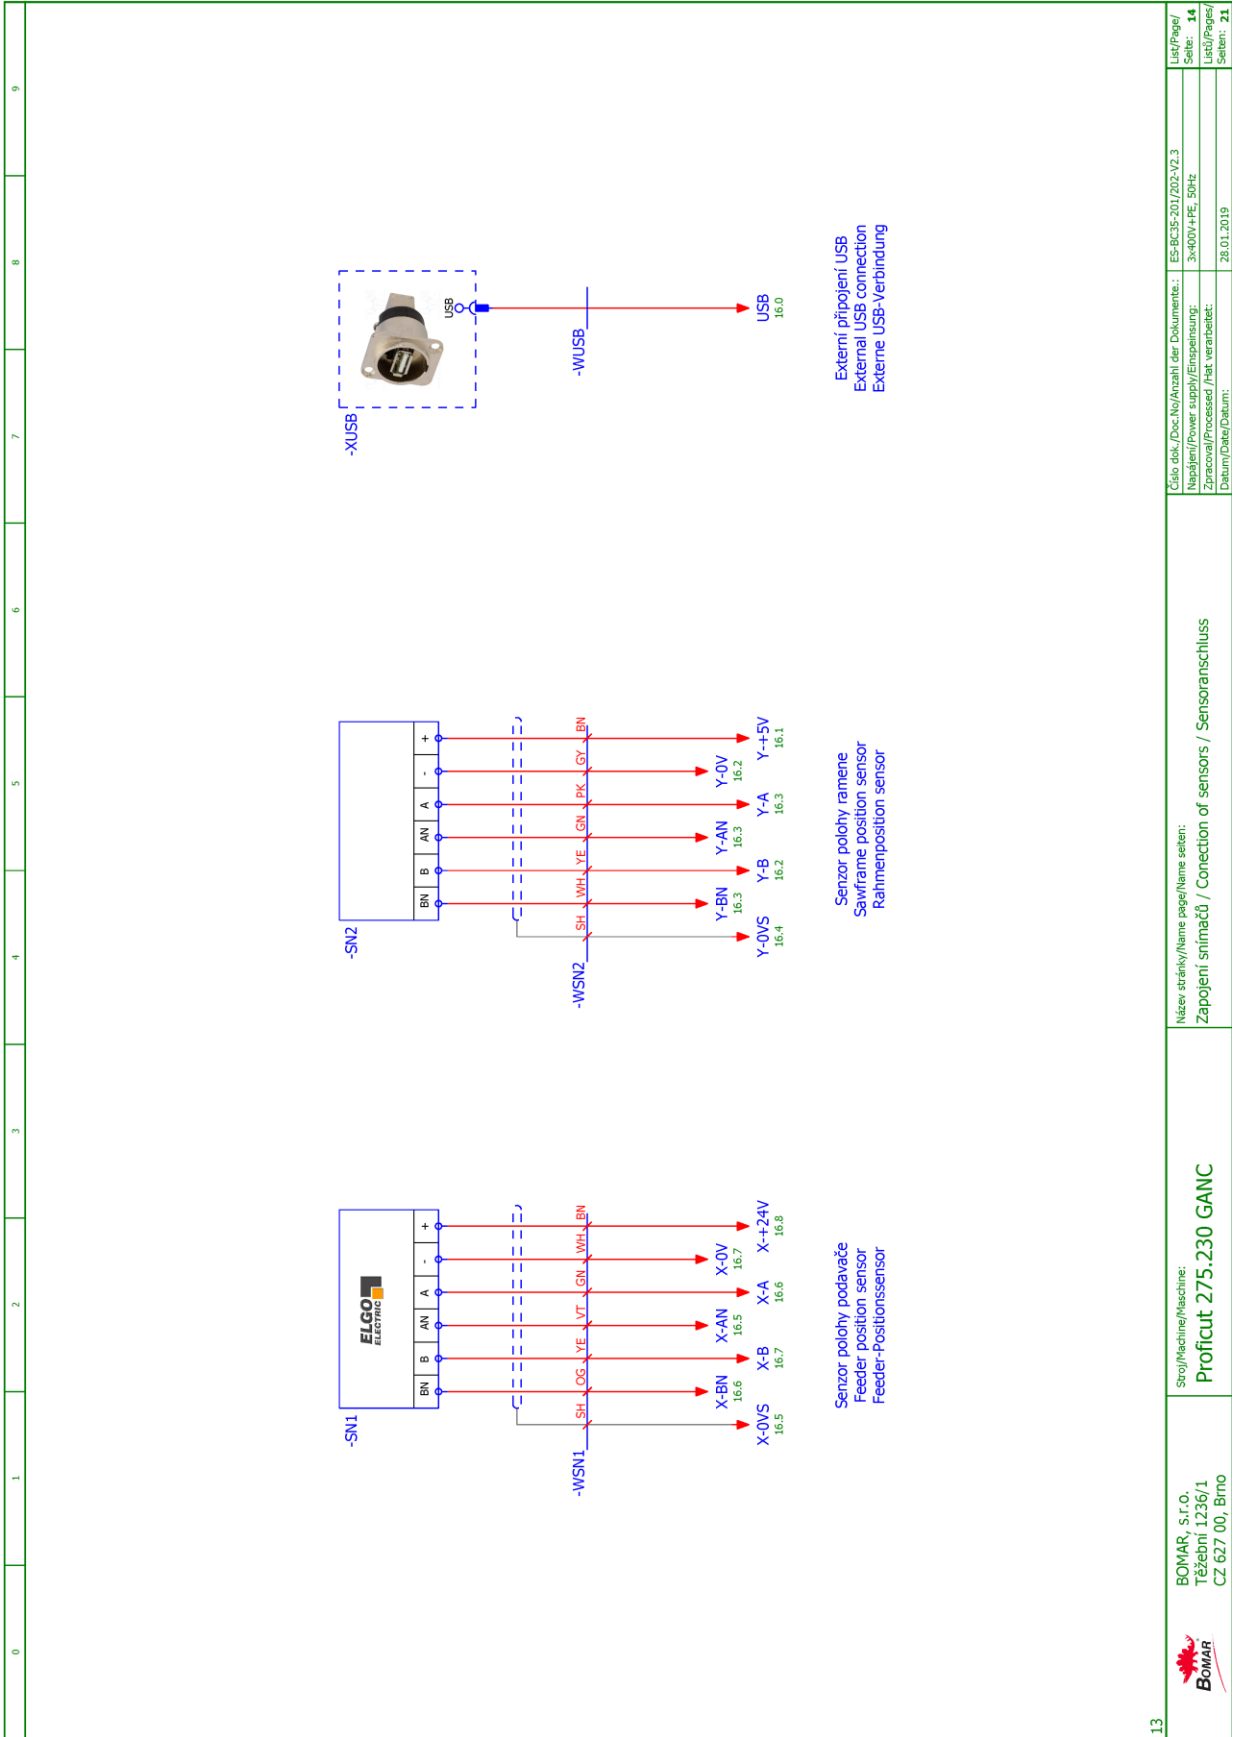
0
1
2
3
4
5
6
7
8
9

-SN1
ELGO ELECTRIC
BN
B
AN
A
-
+

-WSN1
SH
OG
YE
VT
GN
WH
BN

X-0VS 16.5
X-BN 16.6
X-B 16.7
X-AN 16.5
X-A 16.6
X-0V 16.7
X-+24V 16.8

Senzor polohy podavače
Feeder position sensor
Feeder-Positionssensor

-SN2
BN
B
AN
A
-
+

-WSN2
SH
WH
YE
GN
PK
GY
BN

Y-0VS 16.4
Y-BN 16.3
Y-B 16.2
Y-AN 16.3
Y-A 16.3
Y-0V 16.2
Y-+5V 16.1

Senzor polohy ramene
Sawframe position sensor
Rahmenposition sensor

-XUSB
USB
-WUSB
USB 16.0

Externí připojení USB
External USB connection
Externe USB-Verbindung

BOMAR
BOMAR, s.r.o.
Těžební 1236/1
CZ 627 00, Brno

Stroj/Machine/Maschine:
Proficut 275.230 GANC

Název stránky/Name page/Name seiten:
Zapojení snímačů / Conection of sensors / Sensoranschluss

Číslo dok./Doc.No/Anzahl der Dokumente.: ES-BC35-201/202-V2.3
Napájení/Power supply/Einspeisung: 3x400V+PE, 50Hz
Zpracoval/Processed /Hat verarbeitet:
Datum/Date/Datum: 28.01.2019

List/Page/Seite: 14
Listů/Pages/Seiten: 21

13